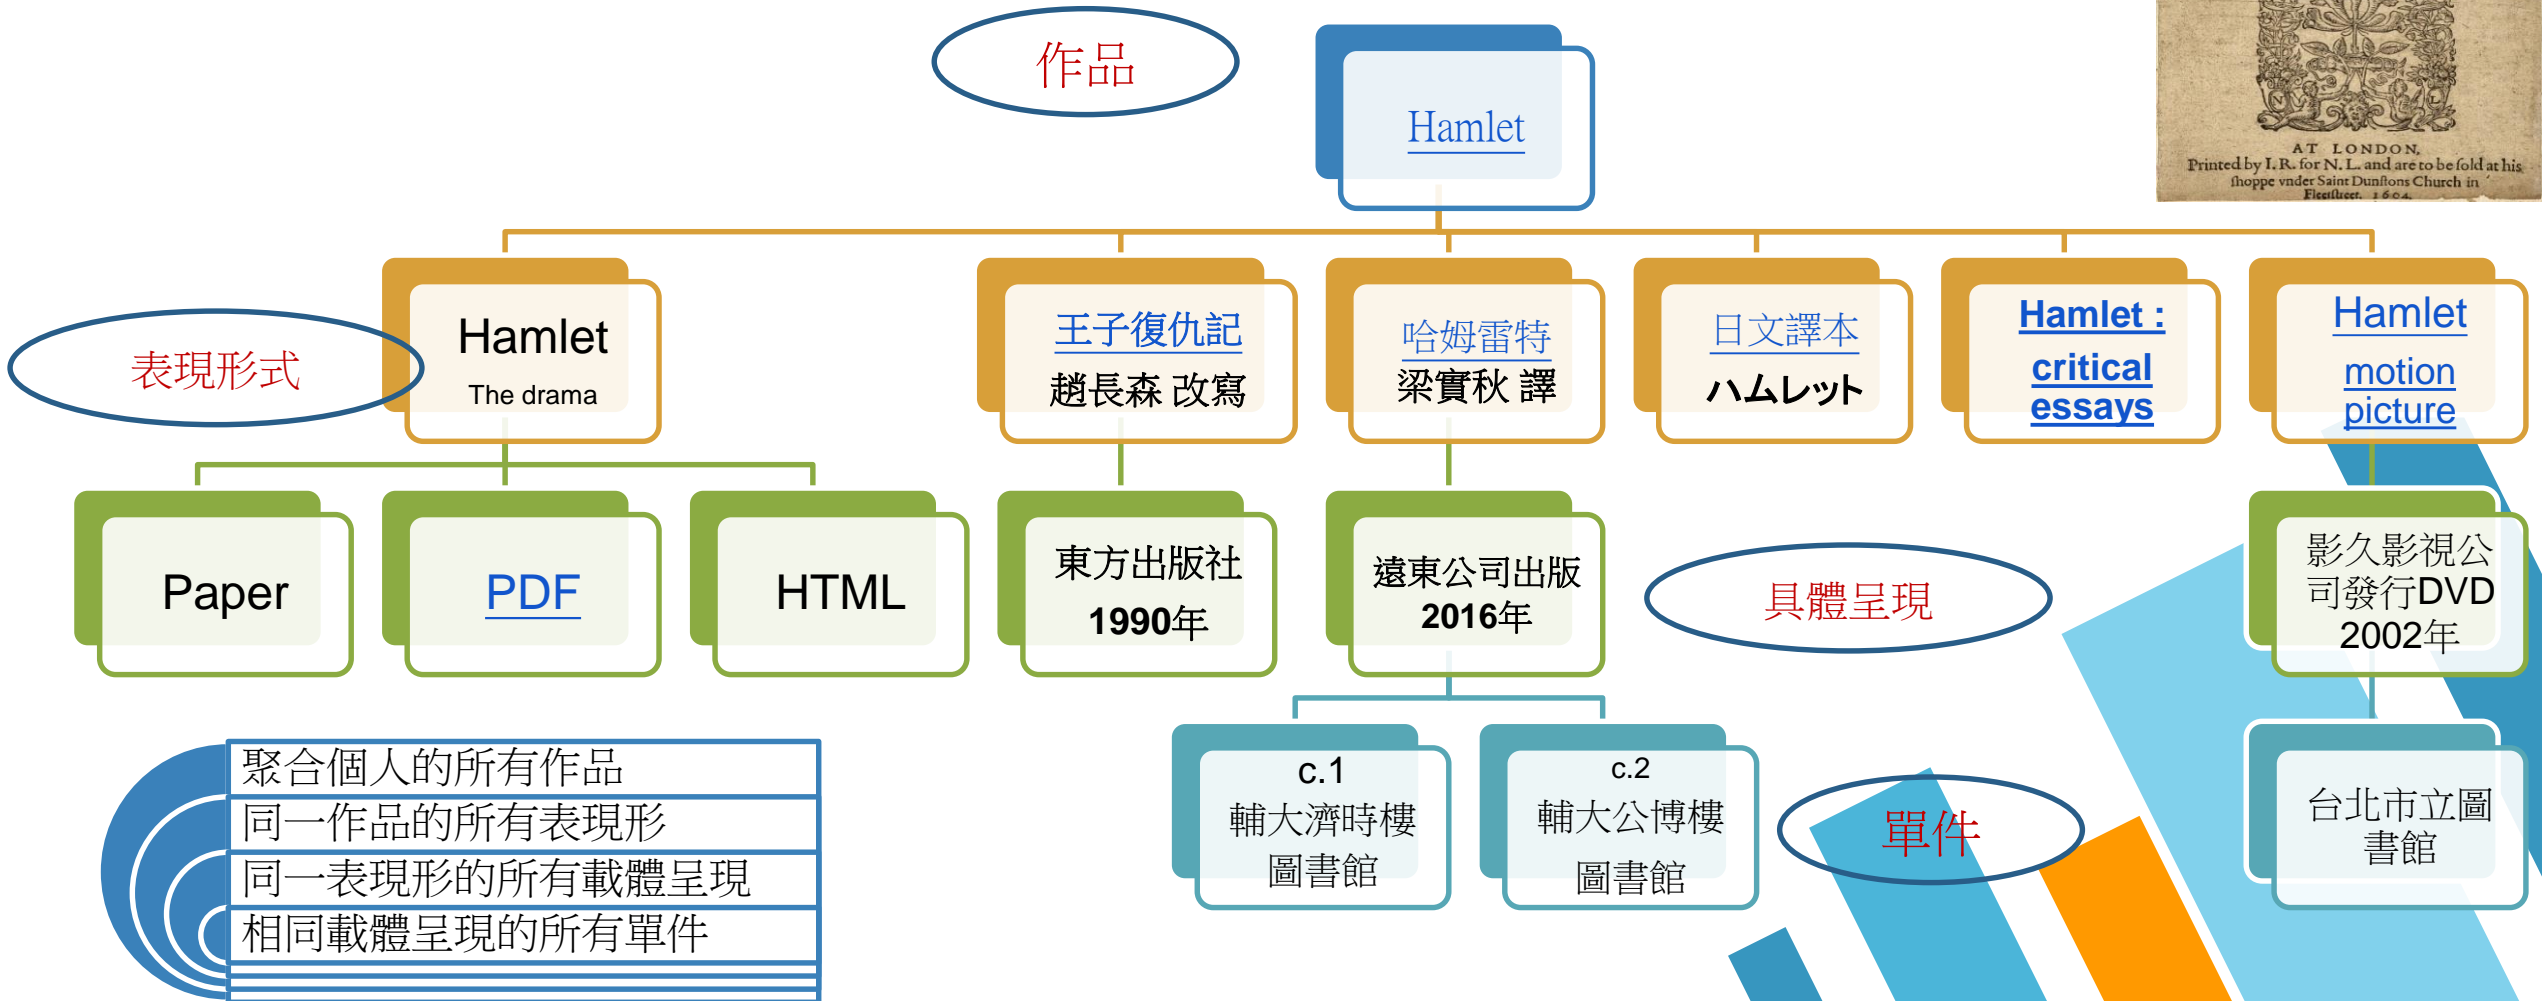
作品

Hamlet

AT LONDON,
Printed by I. R. for N. L. and are to be sold at his
shoppe vnder Saint Dunstons Church in
Fleetstreet. 1604.

表現形式

Hamlet
The drama

王子復仇記
趙長森 改寫

哈姆雷特
梁實秋 譯

日文譯本
ハムレット

Hamlet : critical essays

Hamlet motion picture

Paper

PDF

HTML

東方出版社
1990年

遠東公司出版
2016年

具體呈現

影久影視公司發行DVD 2002年

c.1
輔大濟時樓圖書館

c.2
輔大公博樓圖書館

單件

台北市立圖書館

聚合個人的所有作品
同一作品的所有表現形
同一表現形的所有載體呈現
相同載體呈現的所有單件